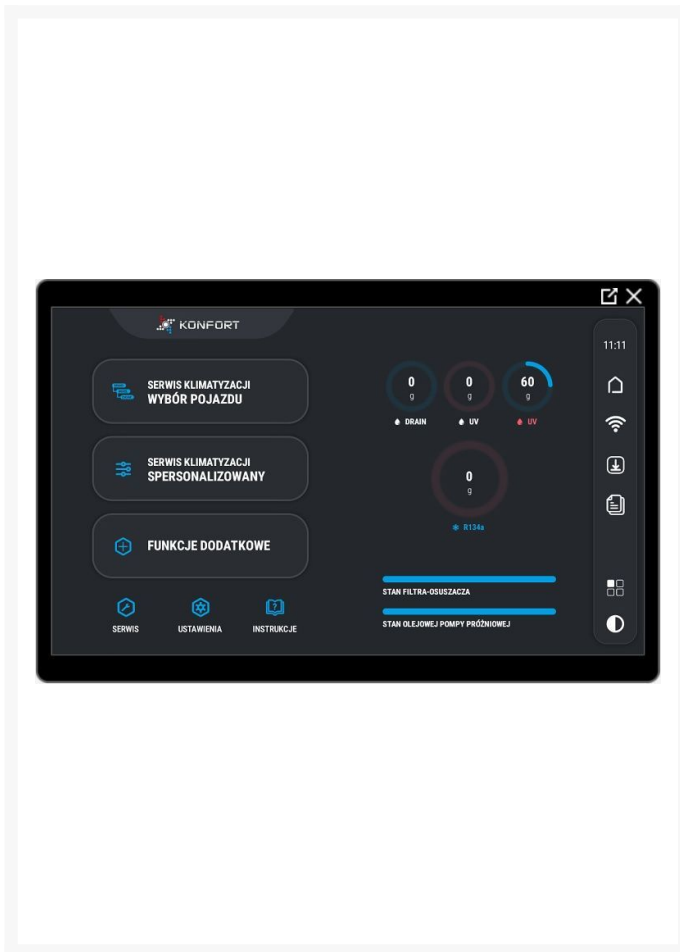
KONFORT

SERWIS KLIMATYZACJI
WYBÓR POJAZDU

SERWIS KLIMATYZACJI
SPERSONALIZOWANY

FUNKCJE DODATKOWE

SERWIS USTAWIENIA INSTRUKCJE

0 g DRAIN
0 g UV
60 g UV

0 g
R134a

STAN FILTRA-OSUSZACZA

STAN OLEJOWEJ POMPY PRÓŻNIOWEJ

11:11